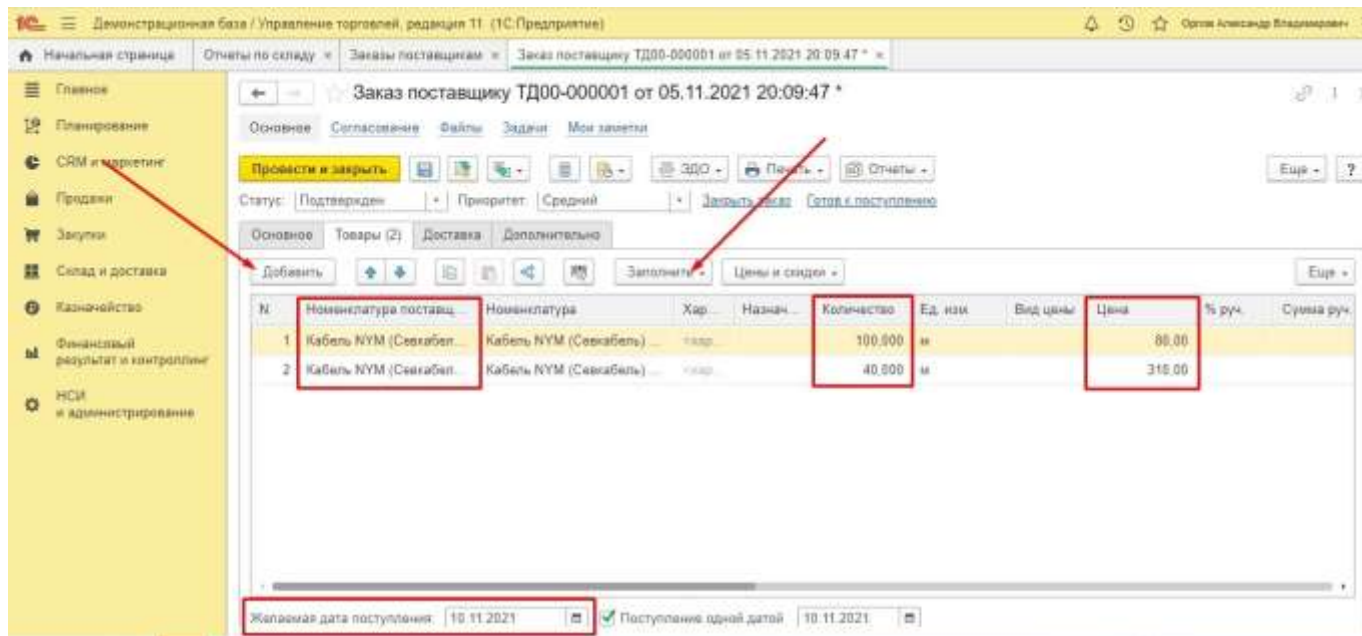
1С Демонстрационная база / Управление торговлей, редакция 11 (1С:Предприятие)

Орлов Александр Владимирович

Начальная страница | Отчеты по складу × | Заказы поставщикам × | Заказ поставщику ТД00-000001 от 05.11.2021 20:09:47 * ×

Главное
Планирование
CRM и маркетинг
Продажи
Закупки
Склад и доставка
Казначейство
Финансовый результат и контроллинг
НСИ и администрирование

Заказ поставщику ТД00-000001 от 05.11.2021 20:09:47 *

Основное Согласование Файлы Задачи Мои заметки

Провести и закрыть | ЭДО | Печать | Отчеты | Еще | ?

Статус: Подтвержден | Приоритет: Средний | Закрыть заказ | Готов к поступлению

Основное | Товары (2) | Доставка | Дополнительно

Добавить | Заполнить | Цены и скидки | Еще

| N | Номенклатура поставщ... | Номенклатура | Хар... | Назнач... | Количество | Ед. изм. | Вид цены | Цена | % руч. | Сумма руч. |
|---|---|---|---|---|---|---|---|---|---|---|
| 1 | Кабель NYM (Севкабел... | Кабель NYM (Севкабель) ... | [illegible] | | 100,000 | м | | 80,00 | | |
| 2 | Кабель NYM (Севкабел... | Кабель NYM (Севкабель) ... | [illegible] | | 40,000 | м | | 310,00 | | |

Желаемая дата поступления: 10.11.2021 | Поступление одной датой 10.11.2021